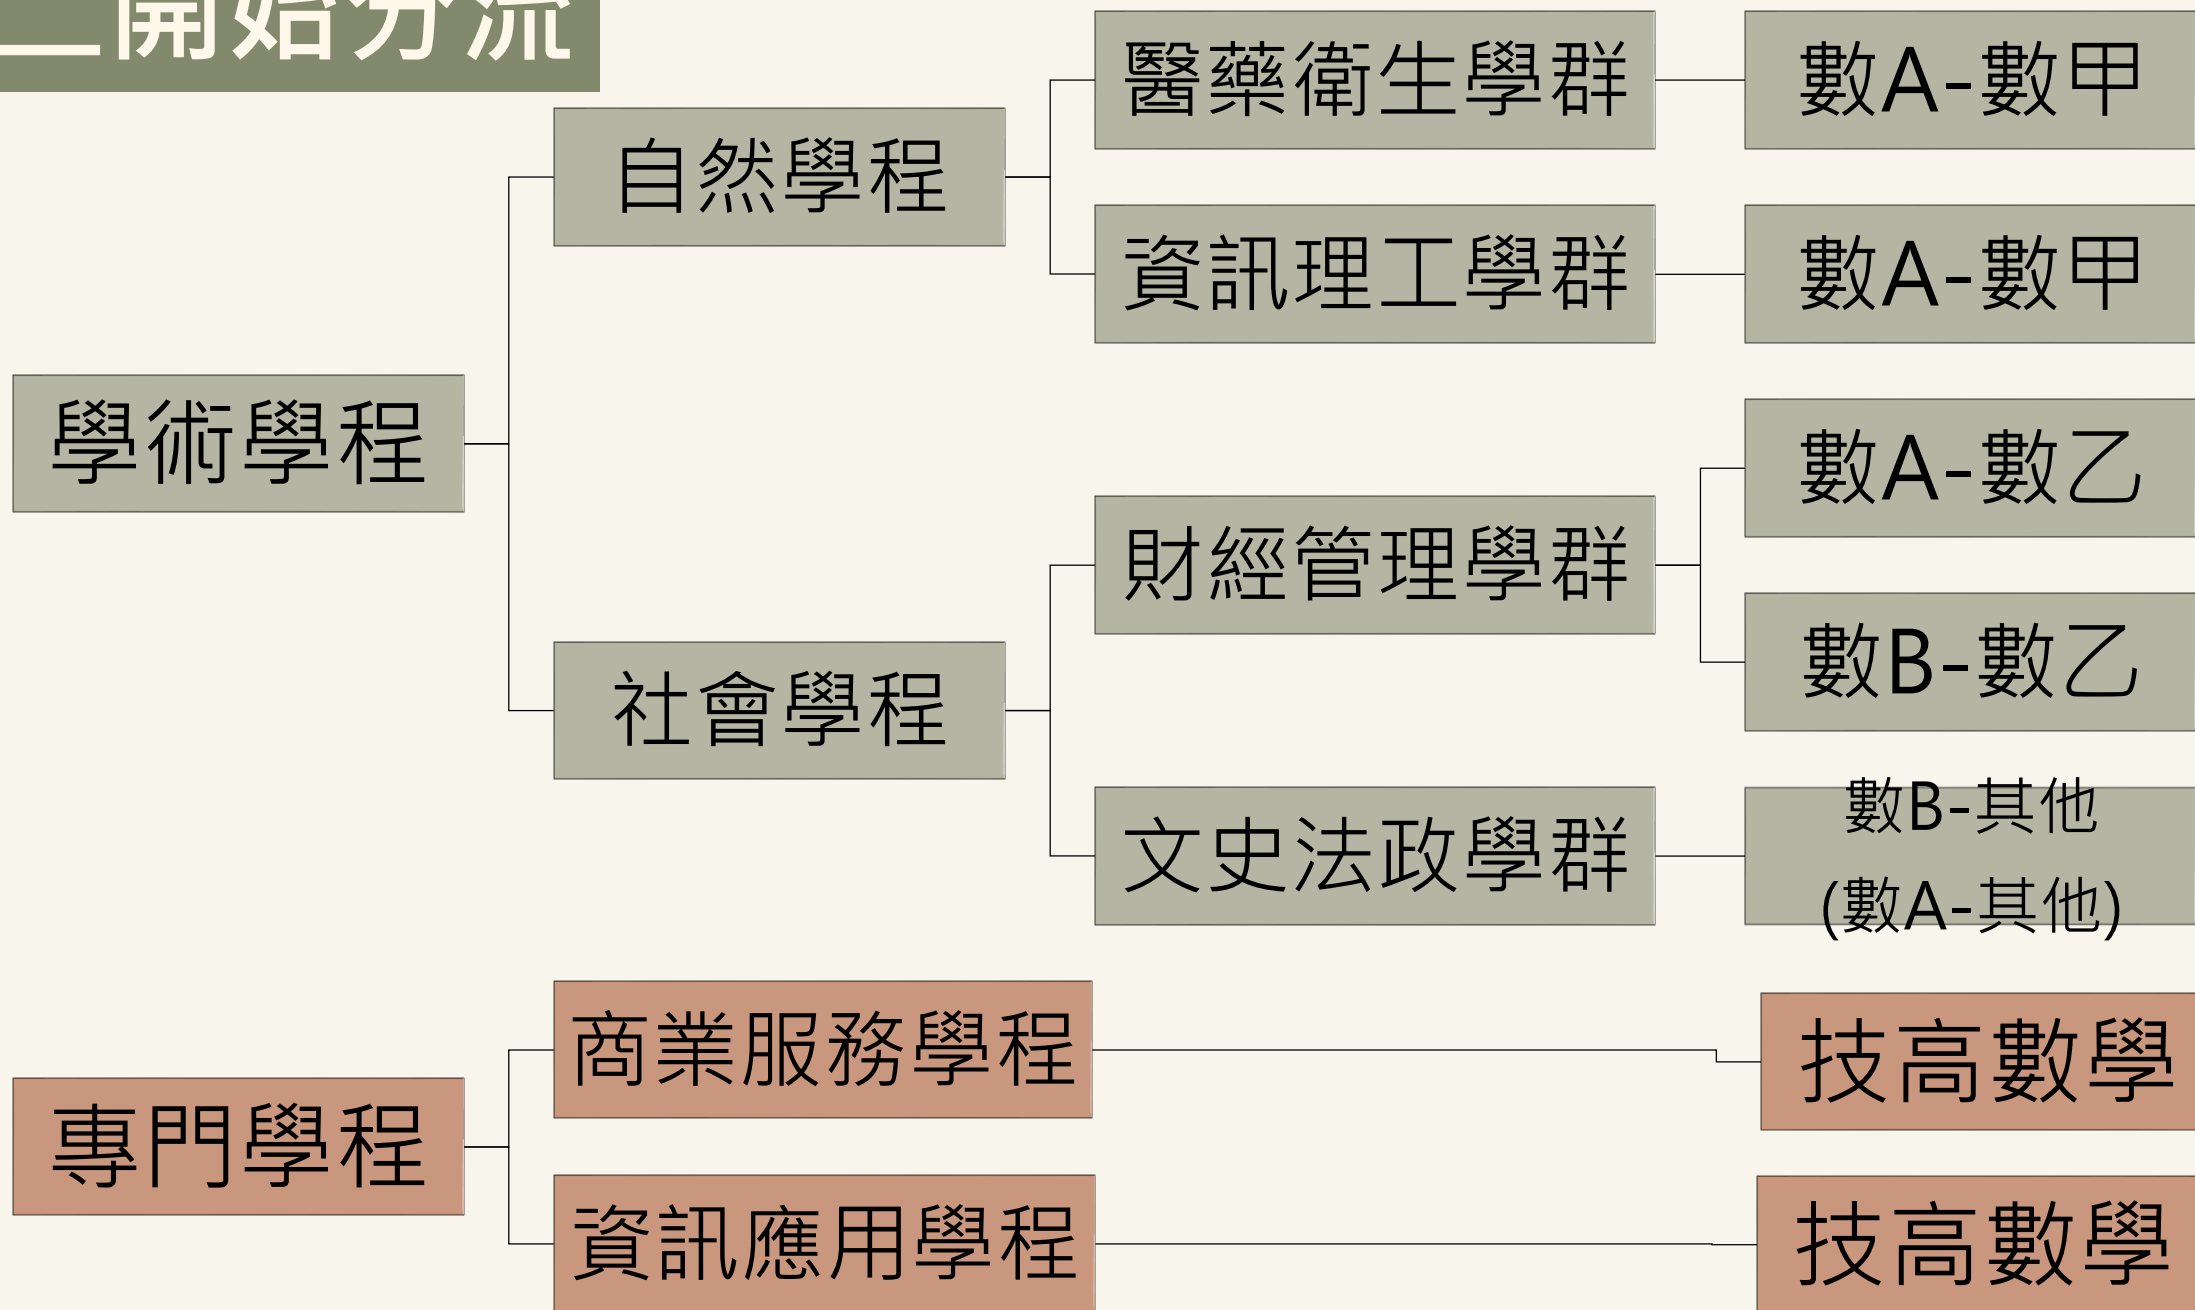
二開始分流

學術學程

自然學程

醫藥衛生學群

數A-數甲

資訊理工學群

數A-數甲

社會學程

財經管理學群

數A-數乙

數B-數乙

文史法政學群

數B-其他
(數A-其他)

專門學程

商業服務學程

技高數學

資訊應用學程

技高數學